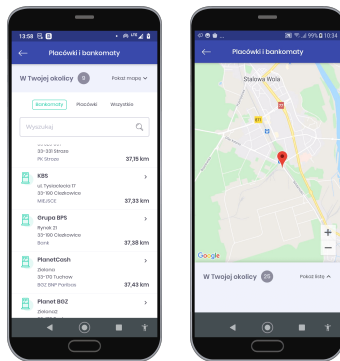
13:58

Placówki i bankomaty

W Twojej okolicy 5 Pokaż mapę

Bankomaty Placówki Wszystkie

Wyszukaj

33-335 Stróże
PK Stróże
37,15 km

KBS
ul. Tysiąclecia 17
33-190 Ciężkowice
MIEJSCE
37,33 km

Grupa BPS
Rynek 21
33-190 Ciężkowice
Bank
37,38 km

PlanetCash
Dobrna
33-170 Tuchów
BOZ BNP Paribas
37,43 km

Planet BOZ
Dobrna2

99% 10:34

Placówki i bankomaty

Stalowa Wola

Google

W Twojej okolicy 23 Pokaż listę